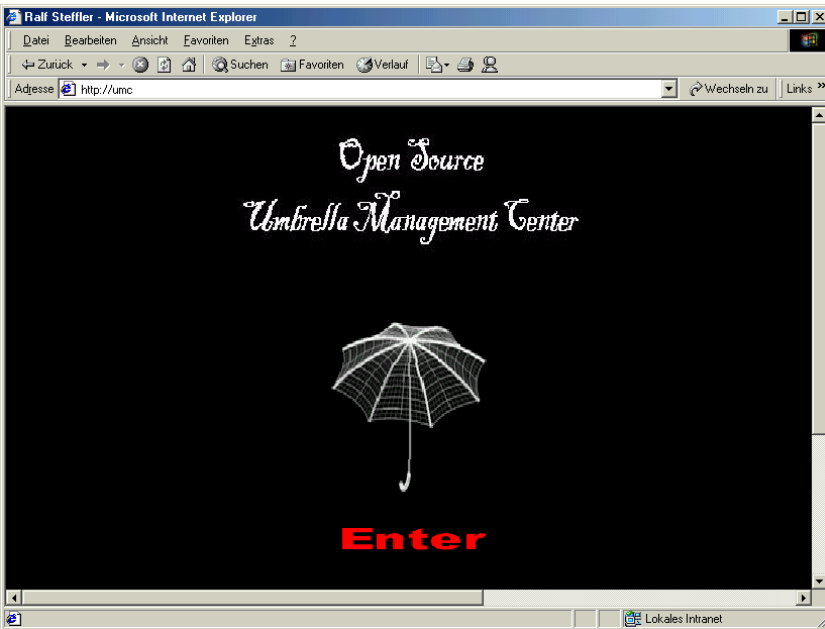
Ralf Steffler - Microsoft Internet Explorer

Datei Bearbeiten Ansicht Favoriten Extras ?

Zurück Suchen Favoriten Verlauf

Adresse http://umc

Wechseln zu Links »

Open Source

Umbrella Management Center

Enter

Lokales Intranet